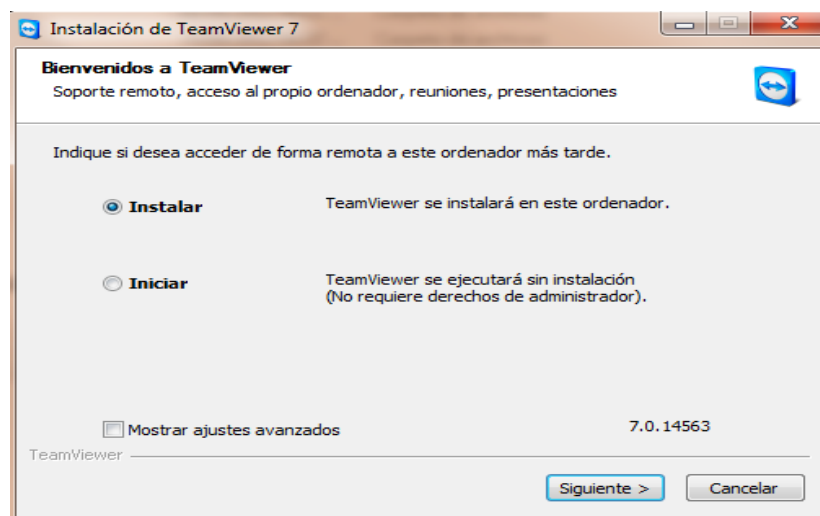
Instalación de TeamViewer 7

Bienvenidos a TeamViewer
Soporte remoto, acceso al propio ordenador, reuniones, presentaciones

Indique si desea acceder de forma remota a este ordenador más tarde.

Instalar
TeamViewer se instalará en este ordenador.

Iniciar
TeamViewer se ejecutará sin instalación (No requiere derechos de administrador).

Mostrar ajustes avanzados
7.0.14563

TeamViewer

Siguiente >
Cancelar